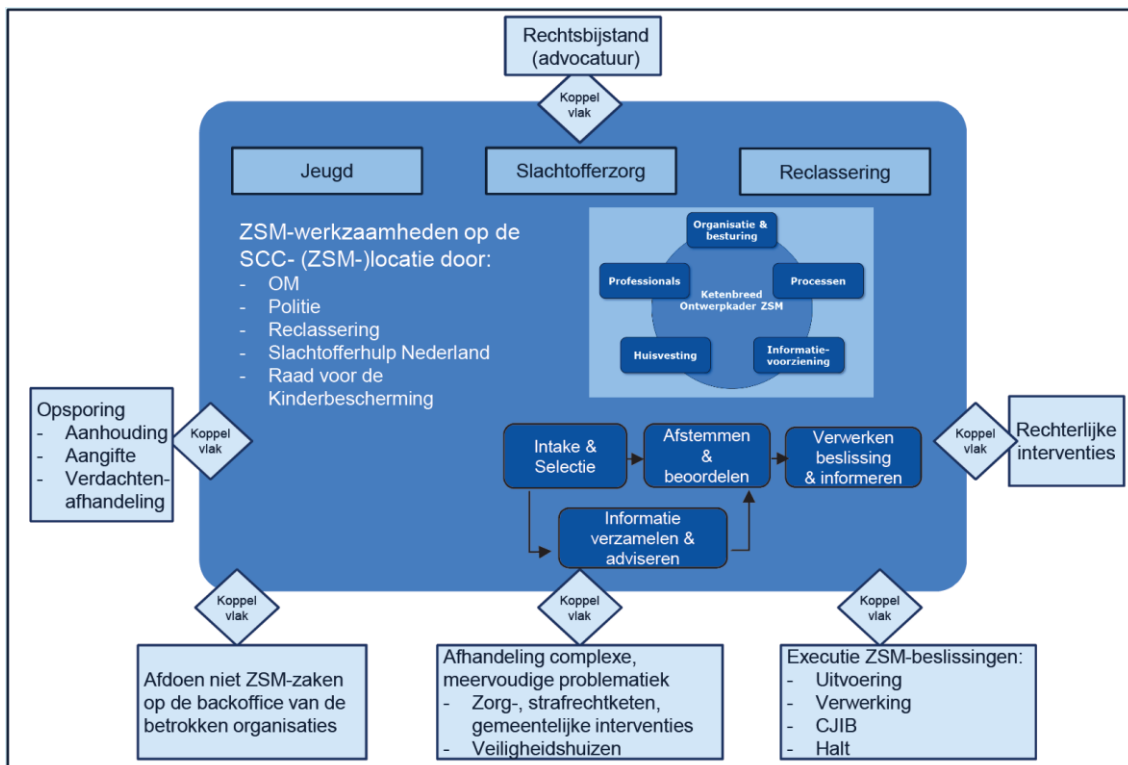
Rechtsbijstand
(advocatuur)

Koppel vlak

Jeugd

Slachtofferzorg

Reclassering

ZSM-werkzaamheden op de SCC- (ZSM-)locatie door:
- OM
- Politie
- Reclassering
- Slachtofferhulp Nederland
- Raad voor de Kinderbescherming

Organisatie & besturing

Professionals

Processen

Ketenbreed Ontwerpkader ZSM

Huisvesting

Informatie-voorziening

Opsporing
- Aanhouding
- Aangifte
- Verdachten-afhandeling

Koppel vlak

Intake & Selectie

Afstemmen & beoordelen

Verwerken beslissing & informeren

Koppel vlak

Rechterlijke interventies

Informatie verzamelen & adviseren

Koppel vlak

Koppel vlak

Koppel vlak

Afdoen niet ZSM-zaken op de backoffice van de betrokken organisaties

Afhandeling complexe, meervoudige problematiek
- Zorg-, strafrechtketen, gemeentelijke interventies
- Veiligheidshuizen

Executie ZSM-beslissingen:
- Uitvoering
- Verwerking
- CJIB
- Halt